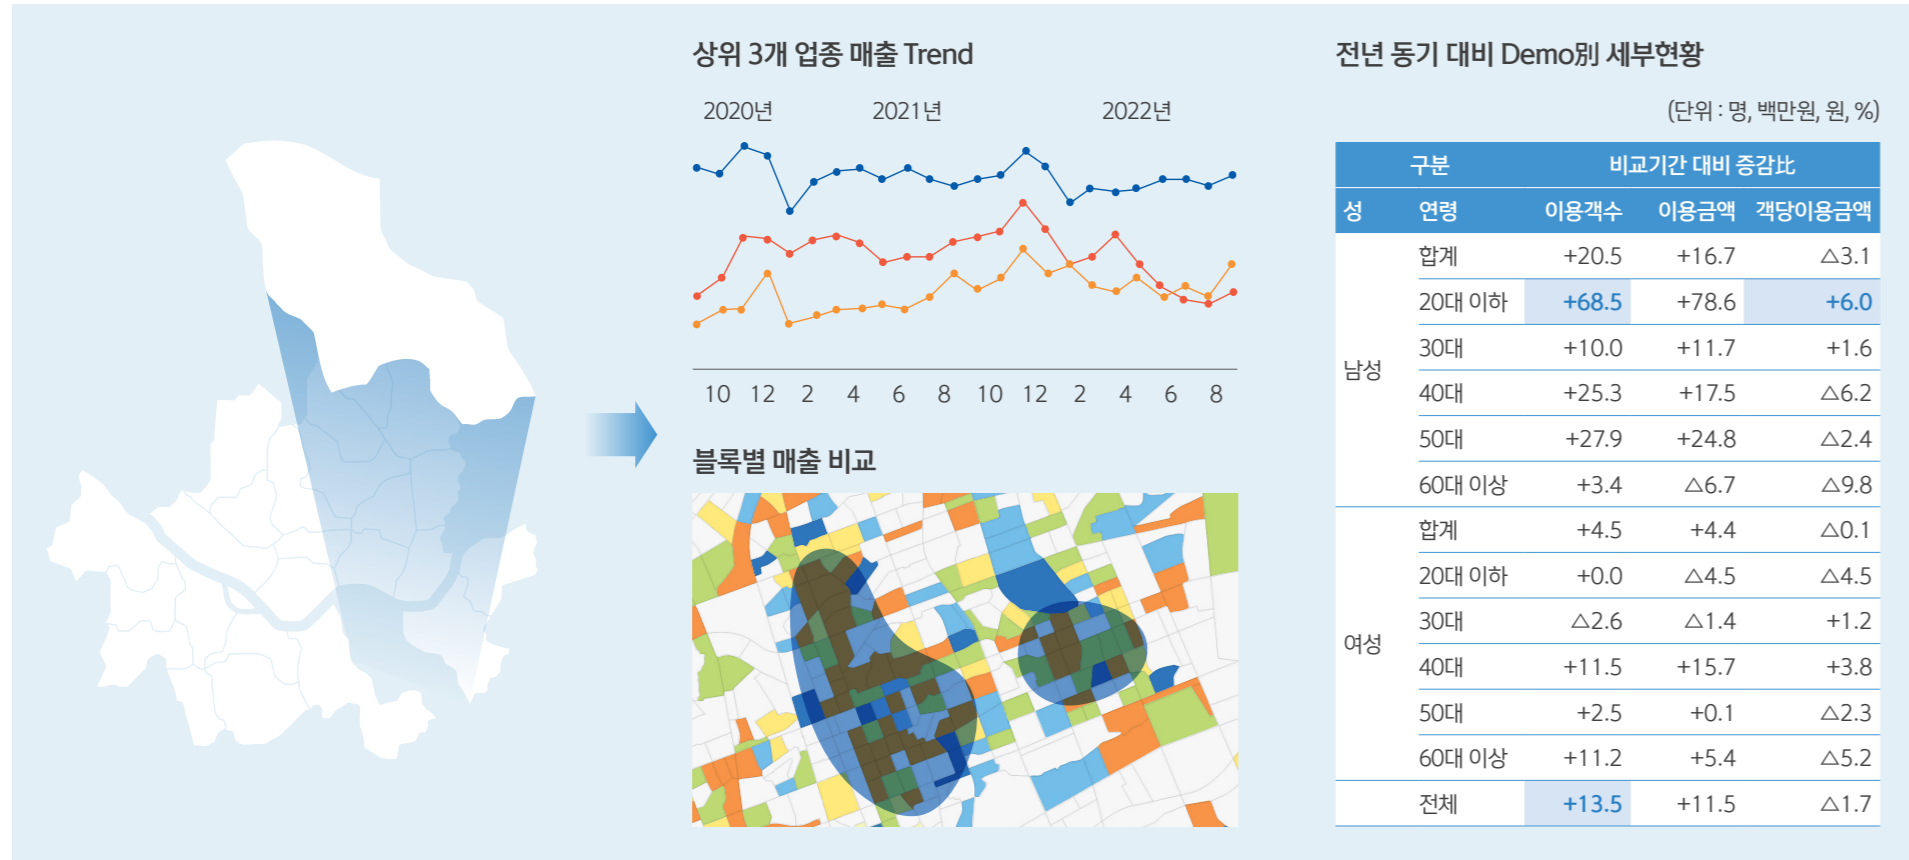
상위 3개 업종 매출 Trend

2020년 2021년 2022년

10 12 2 4 6 8 10 12 2 4 6 8

블록별 매출 비교

전년 동기 대비 Demo別 세부현황

(단위 : 명, 백만원, 원, %)

| 구분 | | 비교기간 대비 증감比 | | |
|---|---|---|---|---|
| 성 | 연령 | 이용객수 | 이용금액 | 객당이용금액 |
| 남성 | 합계 | +20.5 | +16.7 | △3.1 |
| | 20대 이하 | +68.5 | +78.6 | +6.0 |
| | 30대 | +10.0 | +11.7 | +1.6 |
| | 40대 | +25.3 | +17.5 | △6.2 |
| | 50대 | +27.9 | +24.8 | △2.4 |
| | 60대 이상 | +3.4 | △6.7 | △9.8 |
| 여성 | 합계 | +4.5 | +4.4 | △0.1 |
| | 20대 이하 | +0.0 | △4.5 | △4.5 |
| | 30대 | △2.6 | △1.4 | +1.2 |
| | 40대 | +11.5 | +15.7 | +3.8 |
| | 50대 | +2.5 | +0.1 | △2.3 |
| | 60대 이상 | +11.2 | +5.4 | △5.2 |
| | 전체 | +13.5 | +11.5 | △1.7 |